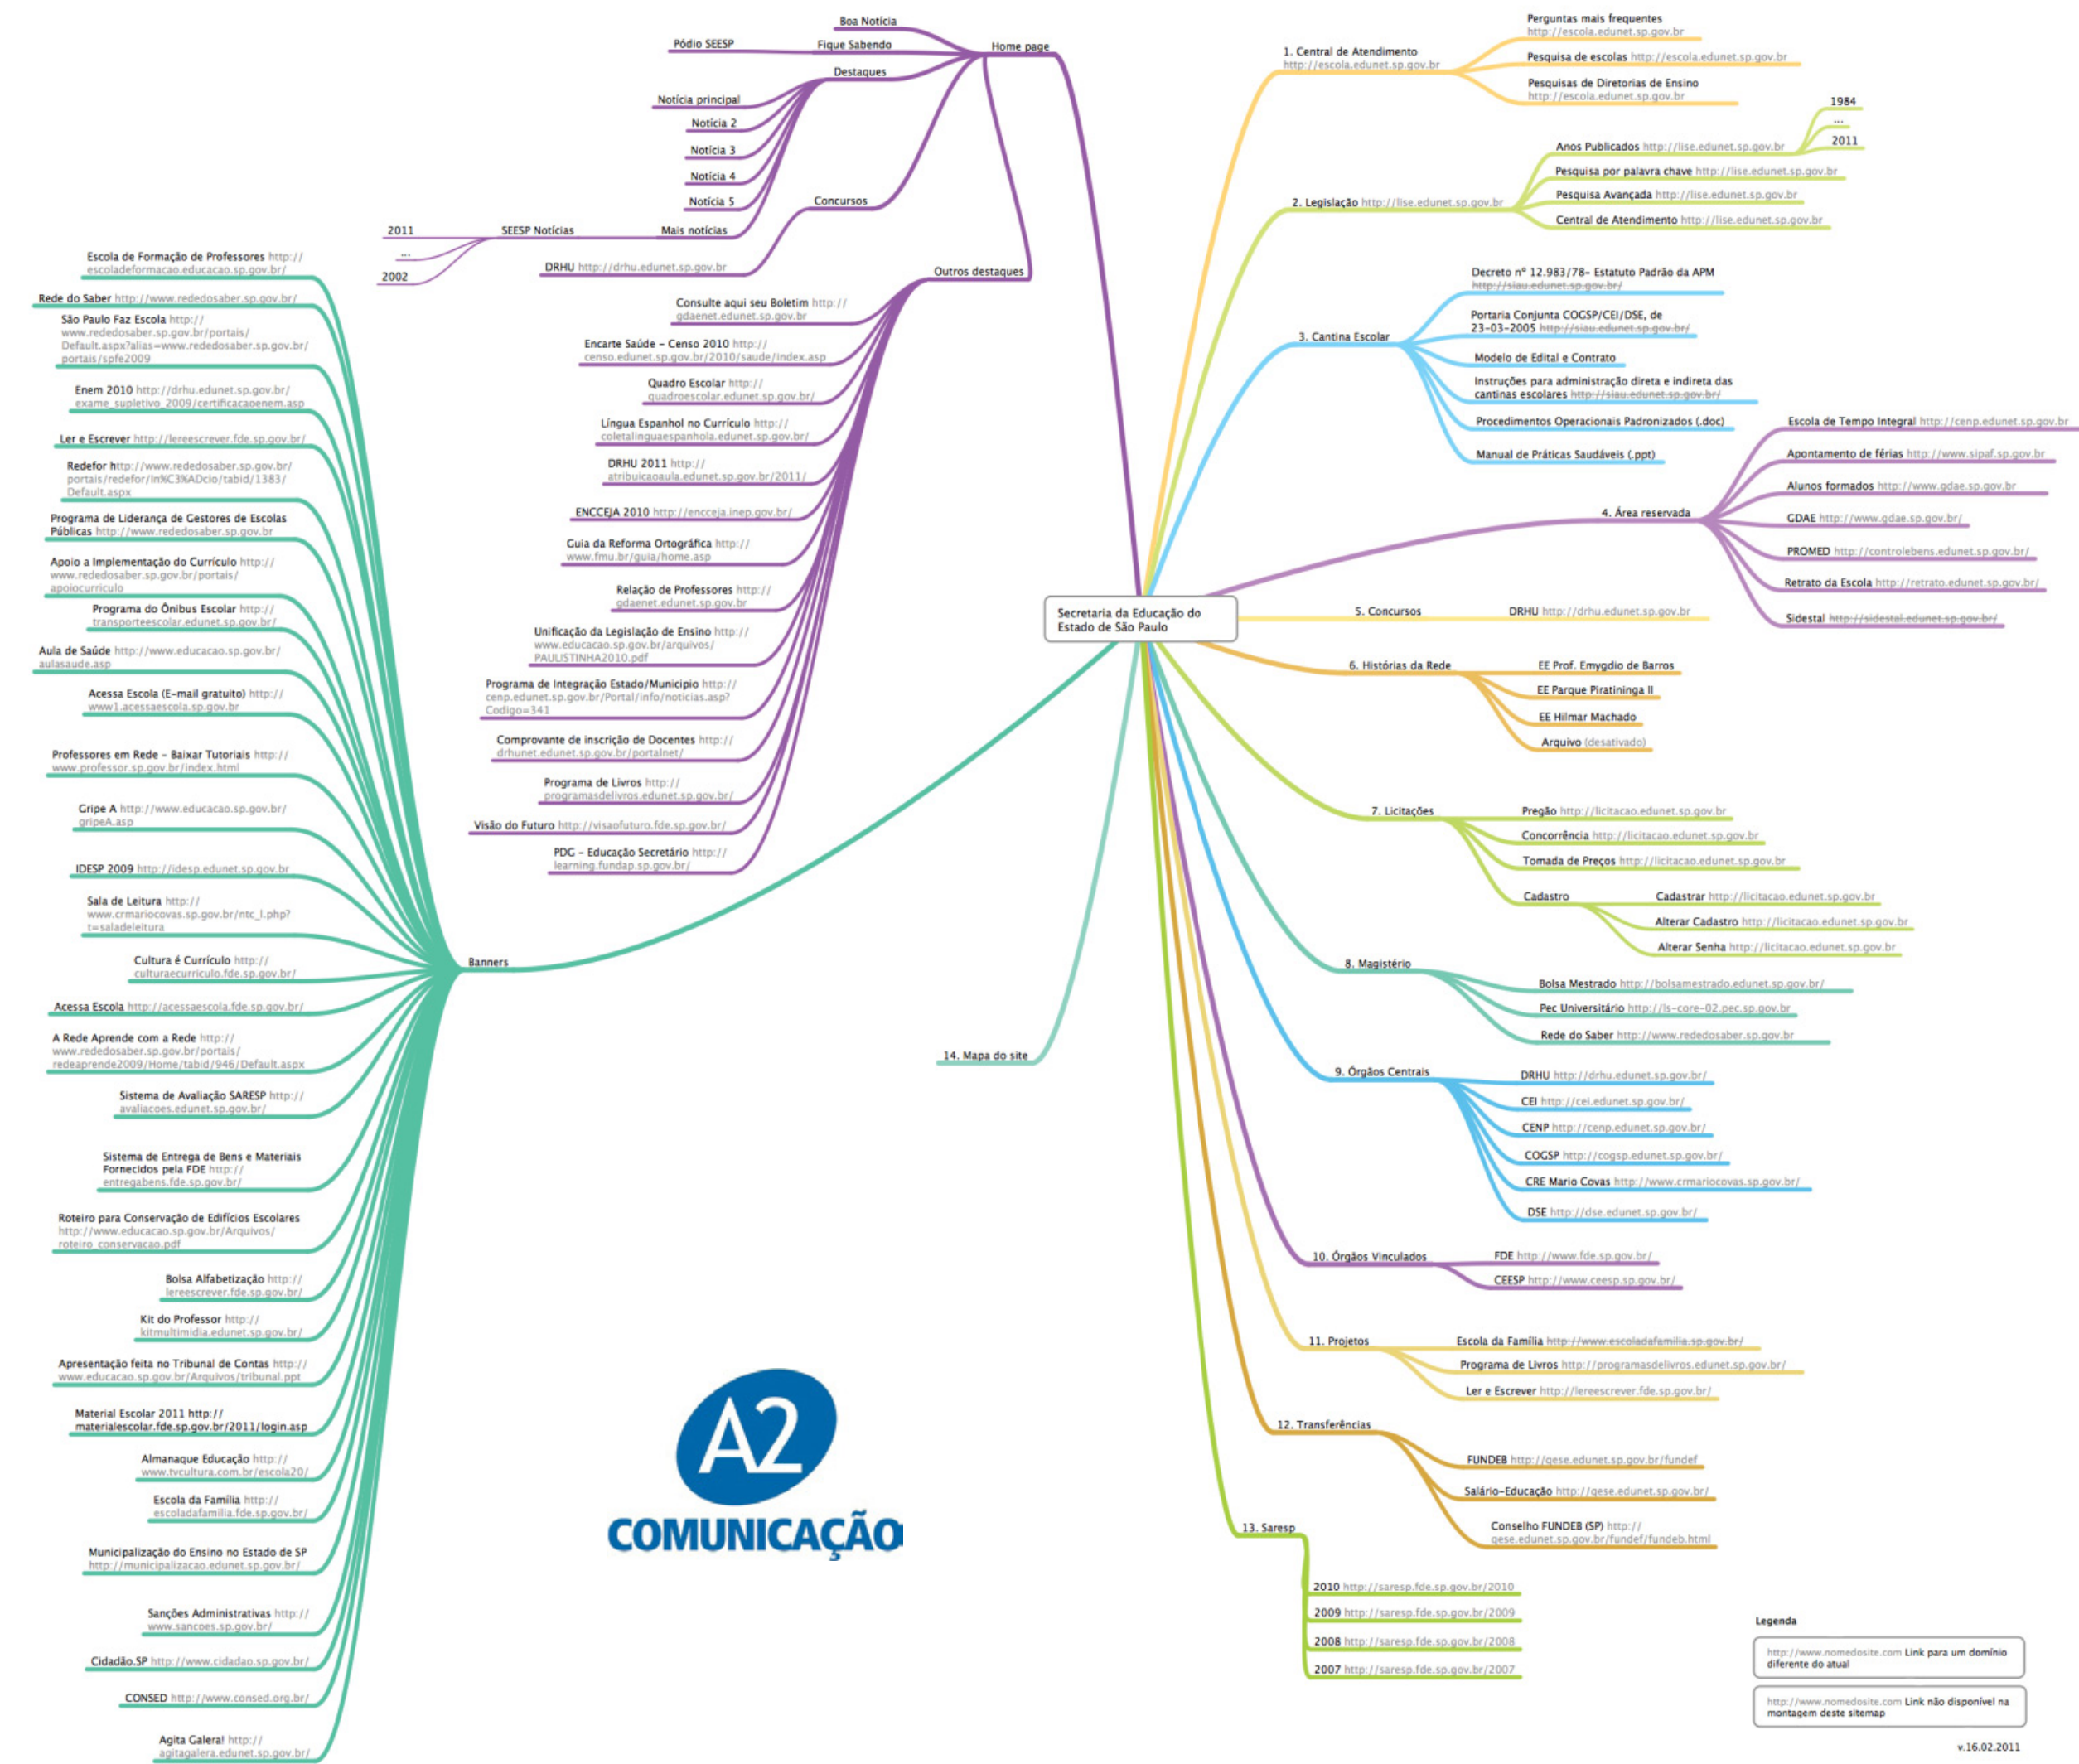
Secretaria da Educação do Estado de São Paulo

Home page
Boa Notícia
Pódio SEESP
Fique Sabendo
Destaques
Notícia principal
Notícia 2
Notícia 3
Notícia 4
Notícia 5
Mais notícias
SEESP Notícias
2011
...
2002
Concursos
DRHU http://drhu.edunet.sp.gov.br
Outros destaques
Consulte aqui seu Boletim http://gdaenet.edunet.sp.gov.br
Encarte Saúde – Censo 2010 http://censo.edunet.sp.gov.br/2010/saude/index.asp
Quadro Escolar http://quadroescolar.edunet.sp.gov.br/
Língua Espanhol no Currículo http://coletalinguaespanhola.edunet.sp.gov.br/
DRHU 2011 http://atribuicaoaula.edunet.sp.gov.br/2011/
ENCCEJA 2010 http://encceja.inep.gov.br/
Guia da Reforma Ortográfica http://www.fmu.br/guia/home.asp
Relação de Professores http://gdaenet.edunet.sp.gov.br
Unificação da Legislação de Ensino http://www.educacao.sp.gov.br/arquivos/PAULISTINHA2010.pdf
Programa de Integração Estado/Municipio http://cenp.edunet.sp.gov.br/Portal/info/noticias.asp?Codigo=341
Comprovante de inscrição de Docentes http://drhunet.edunet.sp.gov.br/portalnet/
Programa de Livros http://programasdelivros.edunet.sp.gov.br/
Visão do Futuro http://visaofuturo.fde.sp.gov.br/
PDG – Educação Secretário http://learning.fundap.sp.gov.br/

Banners
Escola de Formação de Professores http://escoladeformacao.educacao.sp.gov.br/
Rede do Saber http://www.rededosaber.sp.gov.br/
São Paulo Faz Escola http://www.rededosaber.sp.gov.br/portais/Default.aspx?alias=www.rededosaber.sp.gov.br/portais/spfe2009
Enem 2010 http://drhu.edunet.sp.gov.br/exame_supletivo_2009/certificacaoenem.asp
Ler e Escrever http://lereescrever.fde.sp.gov.br/
Redefor http://www.rededosaber.sp.gov.br/portais/redefor/In%C3%ADcio/tabid/1383/Default.aspx
Programa de Liderança de Gestores de Escolas Públicas http://www.rededosaber.sp.gov.br
Apoio a Implementação do Currículo http://www.rededosaber.sp.gov.br/portais/apoiocurriculo
Programa do Ônibus Escolar http://transporteescolar.edunet.sp.gov.br/
Aula de Saúde http://www.educacao.sp.gov.br/aulasaude.asp
Acessa Escola (E-mail gratuito) http://www1.acessaescola.sp.gov.br
Professores em Rede – Baixar Tutoriais http://www.professor.sp.gov.br/index.html
Gripe A http://www.educacao.sp.gov.br/gripeA.asp
IDESP 2009 http://idesp.edunet.sp.gov.br
Sala de Leitura http://www.crmariocovas.sp.gov.br/ntc_l.php?t=saladeleitura
Cultura é Currículo http://culturaecurriculo.fde.sp.gov.br/
Acessa Escola http://acessaescola.fde.sp.gov.br/
A Rede Aprende com a Rede http://www.rededosaber.sp.gov.br/portais/redeaprende2009/Home/tabid/946/Default.aspx
Sistema de Avaliação SARESP http://avaliacoes.edunet.sp.gov.br/
Sistema de Entrega de Bens e Materiais Fornecidos pela FDE http://entregabens.fde.sp.gov.br/
Roteiro para Conservação de Edifícios Escolares http://www.educacao.sp.gov.br/Arquivos/roteiro_conservacao.pdf
Bolsa Alfabetização http://lereescrever.fde.sp.gov.br/
Kit do Professor http://kitmultimidia.edunet.sp.gov.br/
Apresentação feita no Tribunal de Contas http://www.educacao.sp.gov.br/Arquivos/tribunal.ppt
Material Escolar 2011 http://materialescolar.fde.sp.gov.br/2011/login.asp
Almanaque Educação http://www.tvcultura.com.br/escola20/
Escola da Família http://escoladafamilia.fde.sp.gov.br/
Municipalização do Ensino no Estado de SP http://municipalizacao.edunet.sp.gov.br/
Sanções Administrativas http://www.sancoes.sp.gov.br/
Cidadão.SP http://www.cidadao.sp.gov.br/
CONSED http://www.consed.org.br/
Agita Galera! http://agitagalera.edunet.sp.gov.br/

14. Mapa do site

1. Central de Atendimento http://escola.edunet.sp.gov.br
Perguntas mais frequentes http://escola.edunet.sp.gov.br
Pesquisa de escolas http://escola.edunet.sp.gov.br
Pesquisas de Diretorias de Ensino http://escola.edunet.sp.gov.br

2. Legislação http://lise.edunet.sp.gov.br
Anos Publicados http://lise.edunet.sp.gov.br
1984
...
2011
Pesquisa por palavra chave http://lise.edunet.sp.gov.br
Pesquisa Avançada http://lise.edunet.sp.gov.br
Central de Atendimento http://lise.edunet.sp.gov.br

3. Cantina Escolar
Decreto nº 12.983/78- Estatuto Padrão da APM http://siau.edunet.sp.gov.br/
Portaria Conjunta COGSP/CEI/DSE, de 23-03-2005 http://siau.edunet.sp.gov.br/
Modelo de Edital e Contrato
Instruções para administração direta e indireta das cantinas escolares http://siau.edunet.sp.gov.br/
Procedimentos Operacionais Padronizados (.doc)
Manual de Práticas Saudáveis (.ppt)

4. Área reservada
Escola de Tempo Integral http://cenp.edunet.sp.gov.br
Apontamento de férias http://www.sipaf.sp.gov.br
Alunos formados http://www.gdae.sp.gov.br
GDAE http://www.gdae.sp.gov.br/
PROMED http://controlebens.edunet.sp.gov.br/
Retrato da Escola http://retrato.edunet.sp.gov.br/
Sidestal http://sidestal.edunet.sp.gov.br/

5. Concursos
DRHU http://drhu.edunet.sp.gov.br

6. Histórias da Rede
EE Prof. Emygdio de Barros
EE Parque Piratininga II
EE Hilmar Machado
Arquivo (desativado)

7. Licitações
Pregão http://licitacao.edunet.sp.gov.br
Concorrência http://licitacao.edunet.sp.gov.br
Tomada de Preços http://licitacao.edunet.sp.gov.br
Cadastro
Cadastrar http://licitacao.edunet.sp.gov.br
Alterar Cadastro http://licitacao.edunet.sp.gov.br
Alterar Senha http://licitacao.edunet.sp.gov.br

8. Magistério
Bolsa Mestrado http://bolsamestrado.edunet.sp.gov.br/
Pec Universitário http://ls-core-02.pec.sp.gov.br
Rede do Saber http://www.rededosaber.sp.gov.br

9. Órgãos Centrais
DRHU http://drhu.edunet.sp.gov.br/
CEI http://cei.edunet.sp.gov.br/
CENP http://cenp.edunet.sp.gov.br/
COGSP http://cogsp.edunet.sp.gov.br/
CRE Mario Covas http://www.crmariocovas.sp.gov.br/
DSE http://dse.edunet.sp.gov.br/

10. Órgãos Vinculados
FDE http://www.fde.sp.gov.br/
CEESP http://www.ceesp.sp.gov.br/

11. Projetos
Escola da Família http://www.escoladafamilia.sp.gov.br/
Programa de Livros http://programasdelivros.edunet.sp.gov.br/
Ler e Escrever http://lereescrever.fde.sp.gov.br/

12. Transferências
FUNDEB http://qese.edunet.sp.gov.br/fundef
Salário-Educação http://qese.edunet.sp.gov.br/
Conselho FUNDEB (SP) http://qese.edunet.sp.gov.br/fundef/fundeb.html

13. Saresp
2010 http://saresp.fde.sp.gov.br/2010
2009 http://saresp.fde.sp.gov.br/2009
2008 http://saresp.fde.sp.gov.br/2008
2007 http://saresp.fde.sp.gov.br/2007

A2 COMUNICAÇÃO

Legenda
http://www.nomedosite.com Link para um domínio diferente do atual
http://www.nomedosite.com Link não disponível na montagem deste sitemap

v.16.02.2011